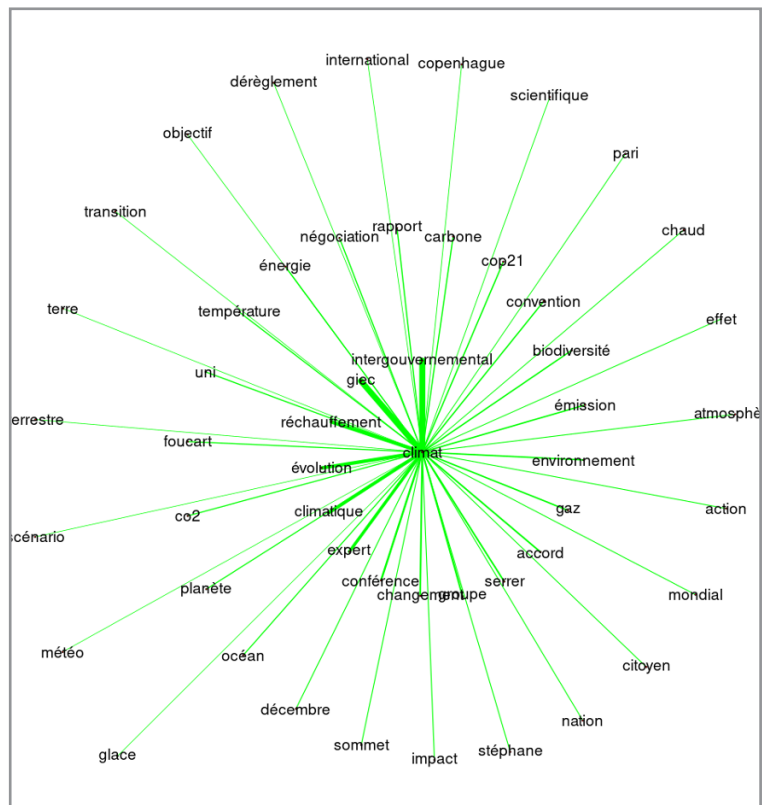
international
copenhague
dérèglement
scientifique
objectif
pari
transition
rapport
négociation
carbone
chaud
énergie
cop21
terre
température
convention
effet
intergouvernemental
biodiversité
uni
giec
émission
atmosphè
errestre
réchauffement
foucart
climat
évolution
environnement
gaz
action
co2
climatique
cénario
expert
accord
conférence
serrer
changement
groupe
planète
mondial
météo
océan
citoyen
décembre
nation
glace
sommet
stéphane
impact